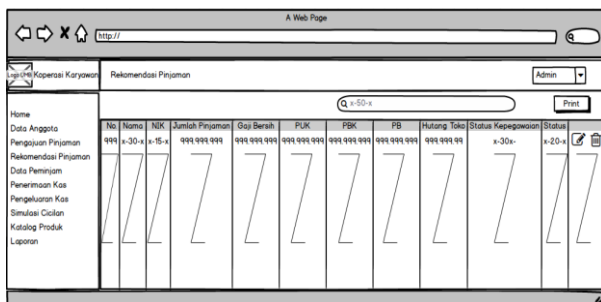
A Web Page

http://

Logo UHB Koperasi Karyawan

Rekomendasi Pinjaman

Admin

Home
Data Anggota
Pengajuan Pinjaman
Rekomendasi Pinjaman
Data Peminjam
Penerimaan Kas
Pengeluaran Kas
Simulasi Cicilan
Katalog Produk
Laporan

x-50-x

Print

| No | Nama | NIK | Jumlah Pinjaman | Gaji Bersih | PUK | PBK | PB | Hutang Toko | Status Kepegawaian | Status |
|---|---|---|---|---|---|---|---|---|---|---|
| 999 | x-30-x | x-15-x | 999.999.999 | 999.999.999 | 999.999.999 | 999.999.999 | 999.999.999 | 999.999.99 | x-30x- | x-20-x |